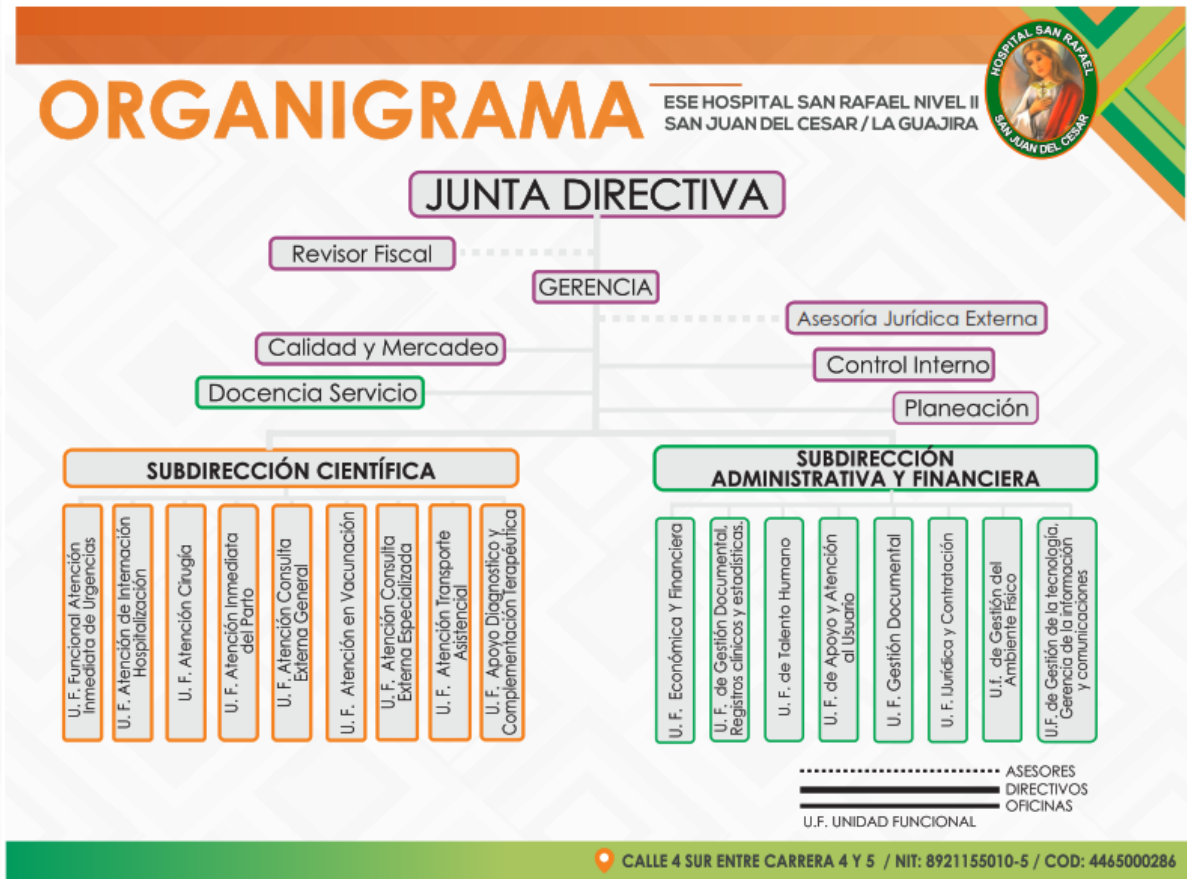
ORGANIGRAMA

ESE HOSPITAL SAN RAFAEL NIVEL II
SAN JUAN DEL CESAR / LA GUAJIRA

HOSPITAL SAN RAFAEL
SAN JUAN DEL CESAR

JUNTA DIRECTIVA

Revisor Fiscal

GERENCIA

Asesoría Jurídica Externa

Calidad y Mercadeo

Control Interno

Docencia Servicio

Planeación

SUBDIRECCIÓN CIENTÍFICA

U. F. Funcional Atención Inmediata de Urgencias

U. F. Atención de Internación Hospitalización

U. F. Atención Cirugía

U. F. Atención Inmediata del Parto

U. F. Atención Consulta Externa General

U. F. Atención en Vacunación

U. F. Atención Consulta Externa Especializada

U. F. Atención Transporte Asistencial

U. F. Apoyo Diagnostico y Complementación Terapéutica

SUBDIRECCIÓN ADMINISTRATIVA Y FINANCIERA

U. F. Económica Y Financiera

U. F. de Gestión Documental, Registros clínicos y estadísticas.

U. F. de Talento Humano

U. F. de Apoyo y Atención al Usuario

U. F. Gestión Documental

U. F. Jurídica y Contratación

U.f. de Gestión del Ambiente Físico

U.F. de Gestión de la tecnología, Gerencia de la información y comunicaciones

ASESORES
DIRECTIVOS
OFICINAS
U.F. UNIDAD FUNCIONAL

CALLE 4 SUR ENTRE CARRERA 4 Y 5 / NIT: 8921155010-5 / COD: 4465000286